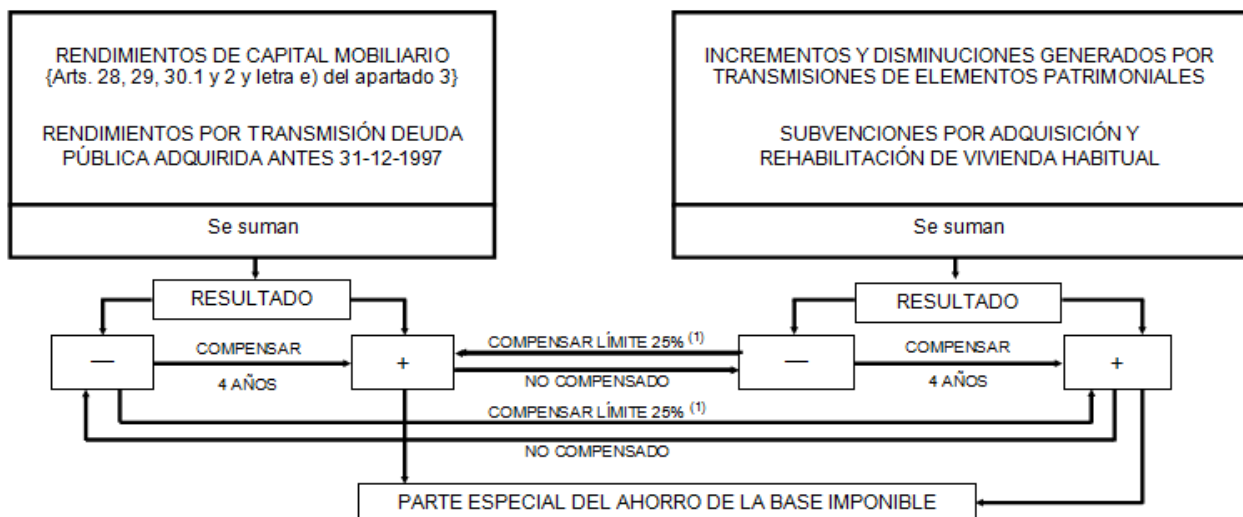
RENDIMIENTOS DE CAPITAL MOBILIARIO {Arts. 28, 29, 30.1 y 2 y letra e) del apartado 3}

RENDIMIENTOS POR TRANSMISIÓN DEUDA PÚBLICA ADQUIRIDA ANTES 31-12-1997

Se suman

INCREMENTOS Y DISMINUCIONES GENERADOS POR TRANSMISIONES DE ELEMENTOS PATRIMONIALES

SUBVENCIONES POR ADQUISICIÓN Y REHABILITACIÓN DE VIVIENDA HABITUAL

Se suman

RESULTADO

—

COMPENSAR

4 AÑOS

+

COMPENSAR LÍMITE 25% $^{(1)}$

NO COMPENSADO

RESULTADO

—

COMPENSAR

4 AÑOS

+

COMPENSAR LÍMITE 25% $^{(1)}$

NO COMPENSADO

PARTE ESPECIAL DEL AHORRO DE LA BASE IMPONIBLE